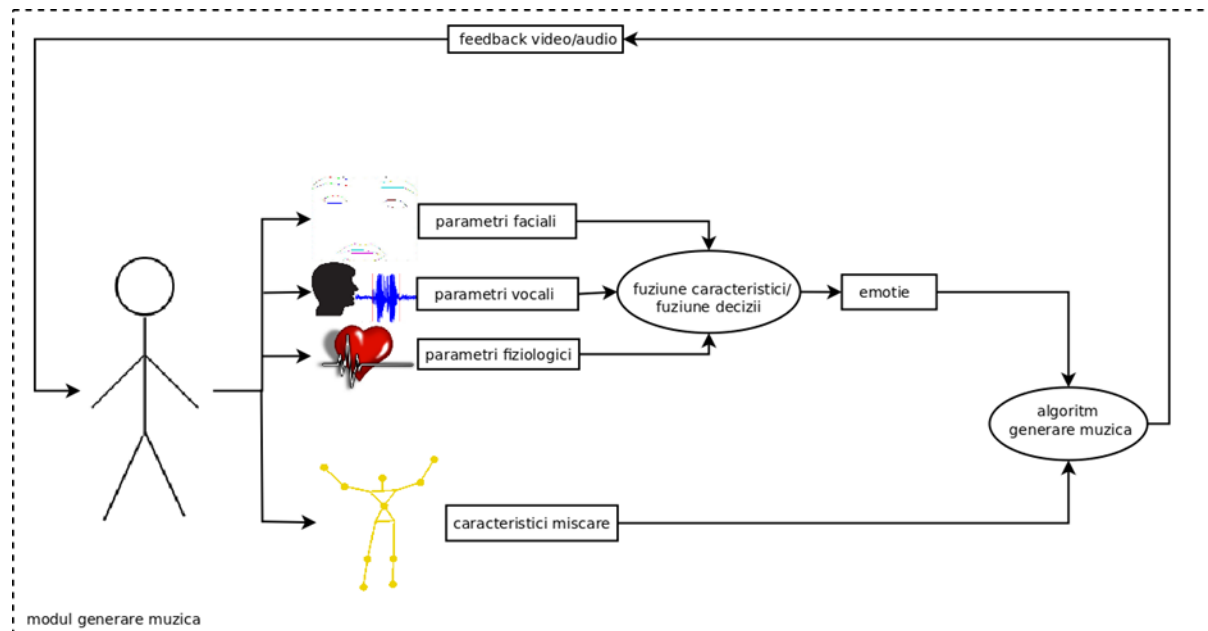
feedback video/audio

parametri faciali

parametri vocali

parametri fiziologici

fuziune caracteristici/ fuziune decizii

emotie

algoritm generare muzica

caracteristici miscare

modul generare muzica